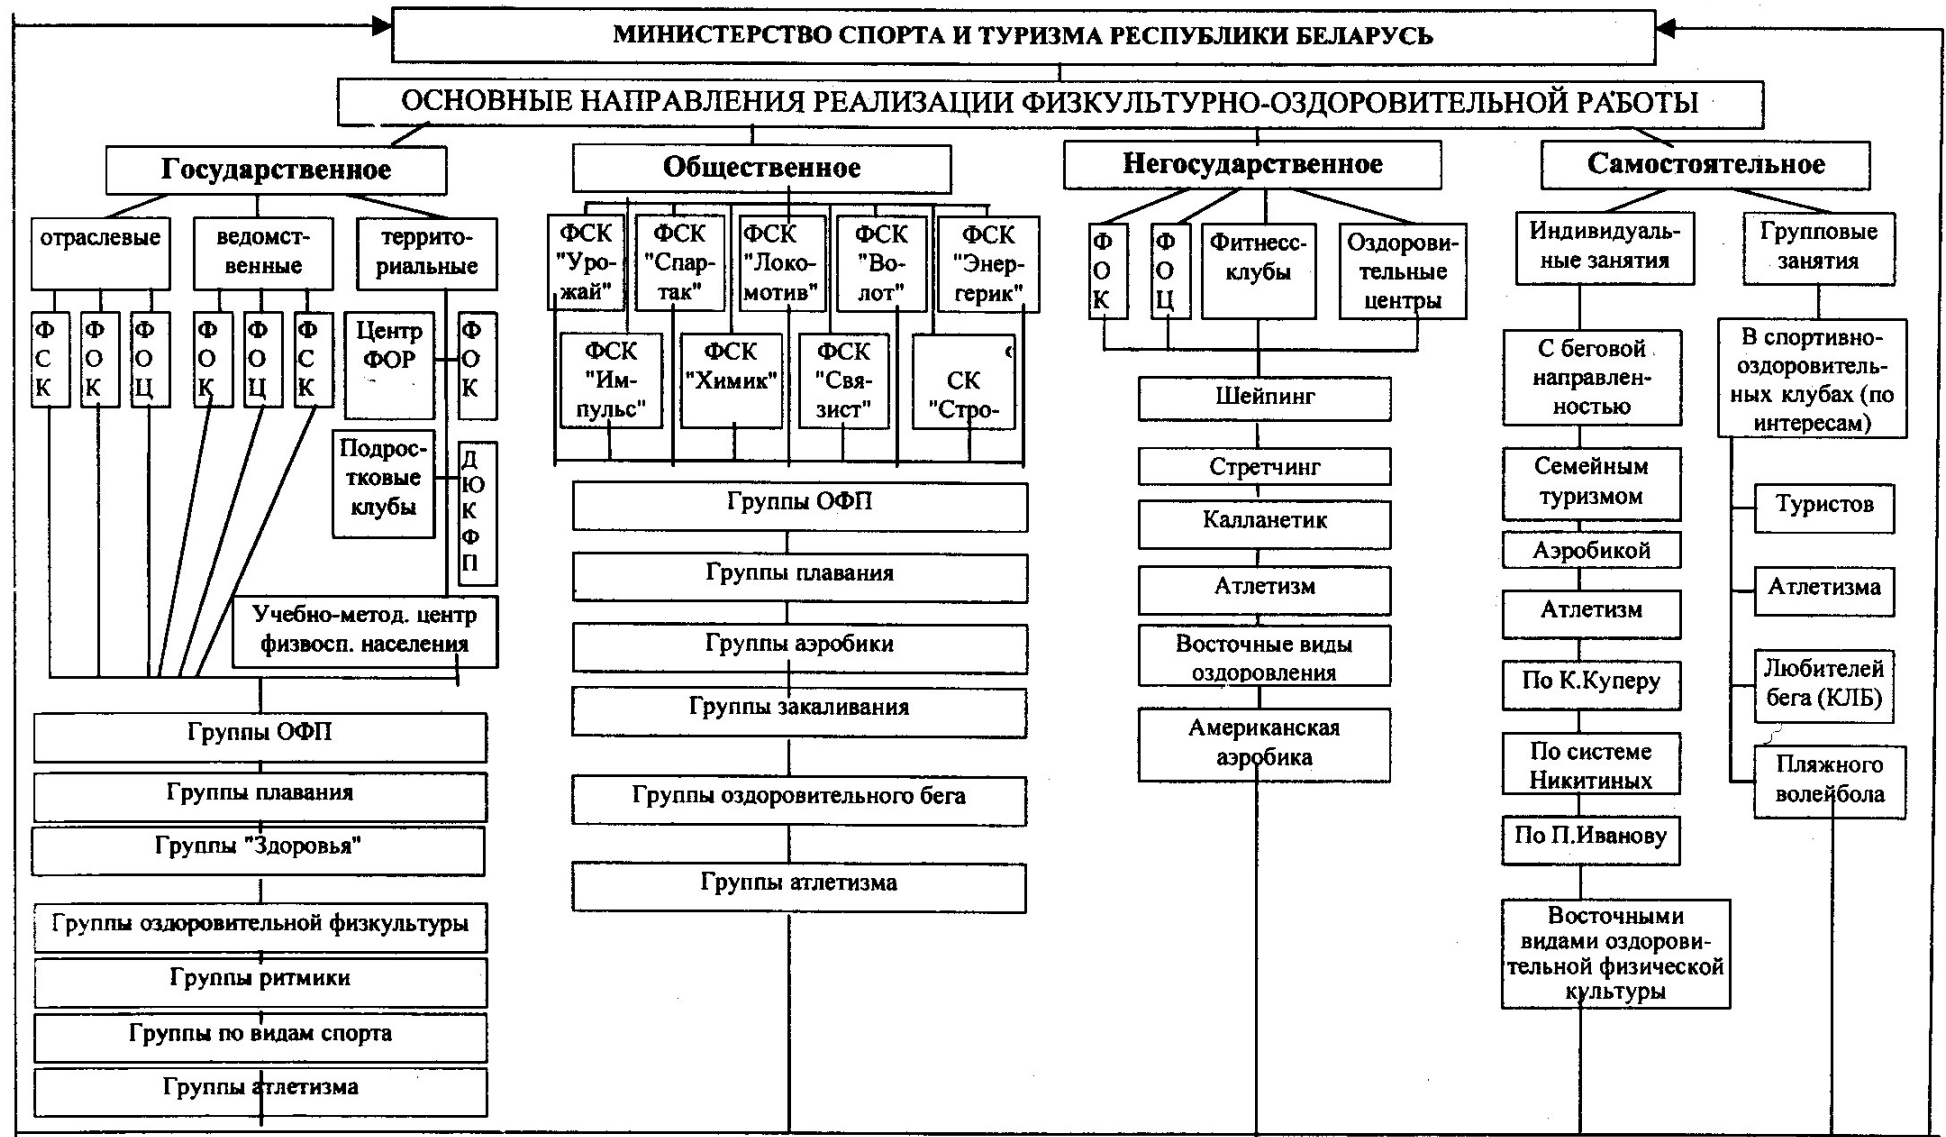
МИНИСТЕРСТВО СПОРТА И ТУРИЗМА РЕСПУБЛИКИ БЕЛАРУСЬ

ОСНОВНЫЕ НАПРАВЛЕНИЯ РЕАЛИЗАЦИИ ФИЗКУЛЬТУРНО-ОЗДОРОВИТЕЛЬНОЙ РАБОТЫ

Государственное

отраслевые

ведомственные

территориальные

ФСК

ФОК

ФОЦ

ФОК

ФОЦ

ФСК

Центр ФОР

ФОК

Подростковые клубы

ДЮКФП

Учебно-метод. центр физвосп. населения

Группы ОФП

Группы плавания

Группы "Здоровья"

Группы оздоровительной физкультуры

Группы ритмики

Группы по видам спорта

Группы атлетизма

Общественное

ФСК "Урожай"

ФСК "Спартак"

ФСК "Локомотив"

ФСК "Волот"

ФСК "Энергерик"

ФСК "Импульс"

ФСК "Химик"

ФСК "Связист"

СК "Стро-

Группы ОФП

Группы плавания

Группы аэробики

Группы закаливания

Группы оздоровительного бега

Группы атлетизма

Негосударственное

ФОК

ФОЦ

Фитнесс-клубы

Оздоровительные центры

Шейпинг

Стретчинг

Калланетик

Атлетизм

Восточные виды оздоровления

Американская аэробика

Самостоятельное

Индивидуальные занятия

Групповые занятия

С беговой направленностью

Семейным туризмом

Аэробикой

Атлетизм

По К.Куперу

По системе Никитиных

По П.Иванову

Восточными видами оздоровительной физической культуры

В спортивно-оздоровительных клубах (по интересам)

Туристов

Атлетизма

Любителей бега (КЛБ)

Пляжного волейбола